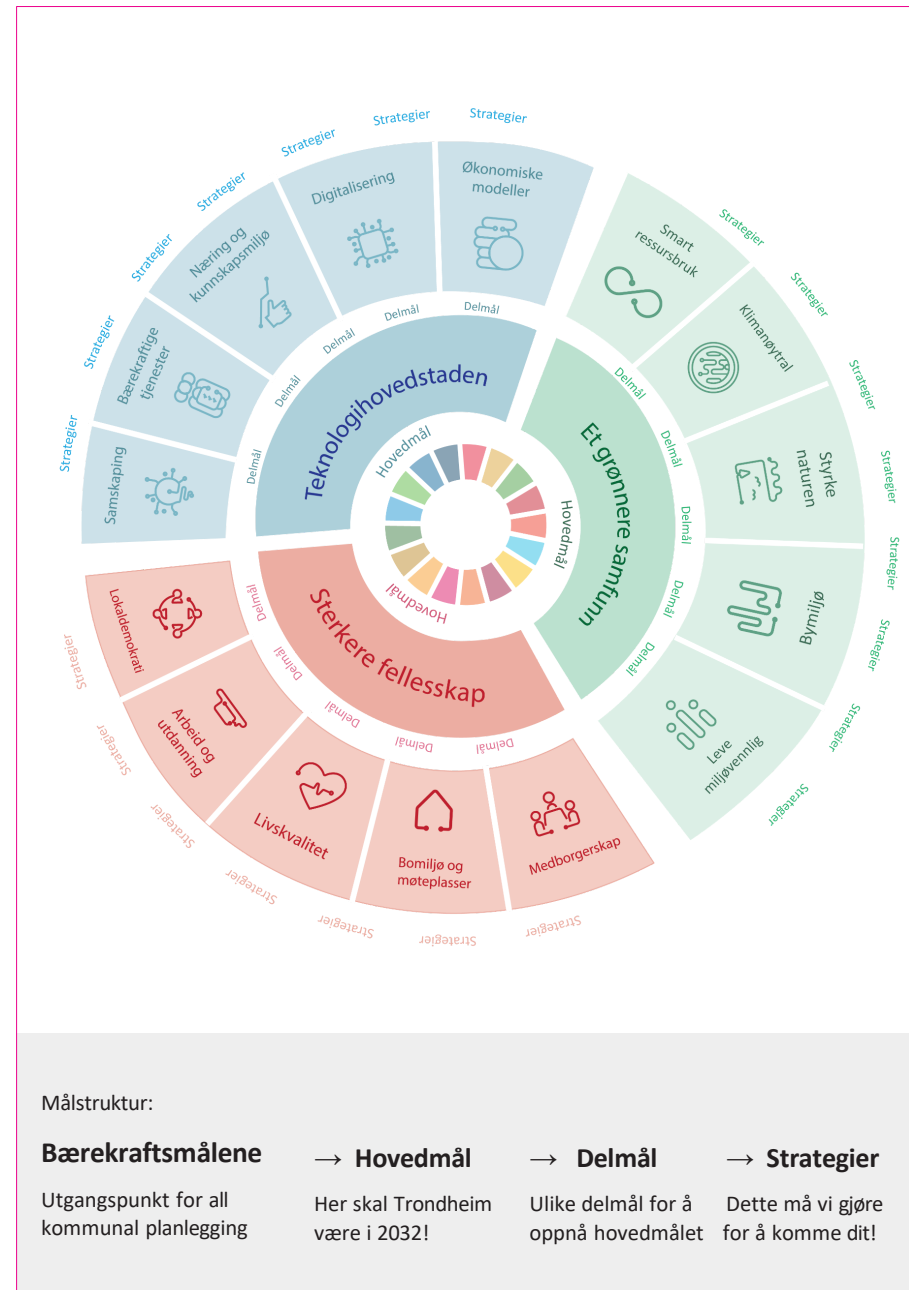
Strategier
Strategier
Strategier
Strategier
Strategier
Strategier
Strategier

Samskaping
Bærekraftige tjenester
Næring og kunnskapsmiljø
Digitalisering
Økonomiske modeller

Delmål
Delmål
Delmål
Delmål
Delmål

Teknologihovedstaden
Hovedmål

Smart ressursbruk
Klimanøytral
Styrke naturen
Bymiljø
Leve miljøvennlig

Strategier
Strategier
Strategier
Strategier
Strategier
Strategier
Strategier
Strategier

Delmål
Delmål
Delmål
Delmål
Delmål

Et grønnere samfunn
Hovedmål

Lokaldemokrati
Arbeid og utdanning
Livskvalitet
Bomiljø og møteplasser
Medborgerskap

Delmål
Delmål
Delmål
Delmål
Delmål

Sterkere fellesskap
Hovedmål

Strategier
Strategier
Strategier
Strategier
Strategier
Strategier
Strategier

Målstruktur:

Bærekraftsmålene
Utgangspunkt for all kommunal planlegging

→ Hovedmål
Her skal Trondheim være i 2032!

→ Delmål
Ulike delmål for å oppnå hovedmålet

→ Strategier
Dette må vi gjøre for å komme dit!